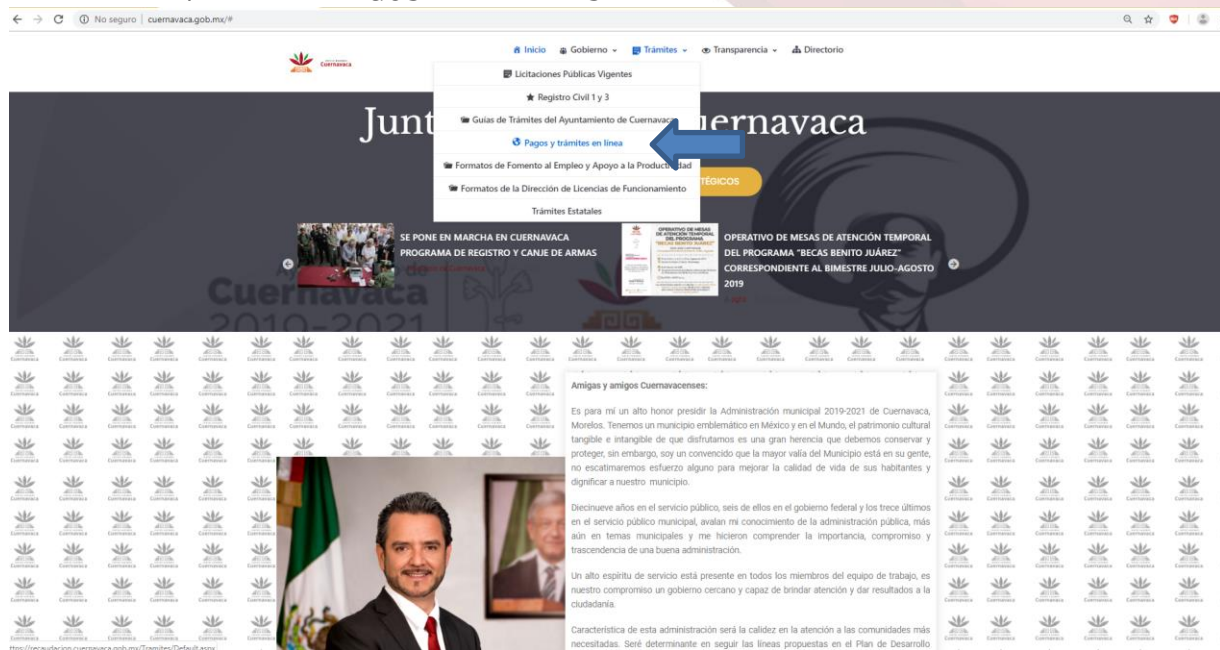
No seguro | cuernavaca.gob.mx/#

Cuernavaca

Inicio Gobierno Trámites Transparencia Directorio

Licitaciones Públicas Vigentes
Registro Civil 1 y 3
Guias de Trámites del Ayuntamiento de Cuernavaca
Pagos y trámites en línea
Formatos de Fomento al Empleo y Apoyo a la Productividad
Formatos de la Dirección de Licencias de Funcionamiento
Trámites Estatales

Junt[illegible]uernavaca

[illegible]TÉGICOS

SE PONE EN MARCHA EN CUERNAVACA PROGRAMA DE REGISTRO Y CANJE DE ARMAS

OPERATIVO DE MESAS DE ATENCIÓN TEMPORAL DEL PROGRAMA "BECAS BENITO JUÁREZ" CORRESPONDIENTE AL BIMESTRE JULIO-AGOSTO 2019

Cuernavaca 2019-2021

Amigas y amigos Cuernavacenses:

Es para mi un alto honor presidir la Administración municipal 2019-2021 de Cuernavaca, Morelos. Tenemos un municipio emblemático en México y en el Mundo, el patrimonio cultural tangible e intangible de que disfrutamos es una gran herencia que debemos conservar y proteger, sin embargo, soy un convencido que la mayor valía del Municipio está en su gente, no escatimaremos esfuerzo alguno para mejorar la calidad de vida de sus habitantes y dignificar a nuestro municipio.

Diecinueve años en el servicio público, seis de ellos en el gobierno federal y los trece últimos en el servicio público municipal, avalan mi conocimiento de la administración pública, más aún en temas municipales y me hicieron comprender la importancia, compromiso y trascendencia de una buena administración.

Un alto espíritu de servicio está presente en todos los miembros del equipo de trabajo, es nuestro compromiso un gobierno cercano y capaz de brindar atención y dar resultados a la ciudadanía.

Característica de esta administración será la calidez en la atención a las comunidades más necesitadas. Seré determinante en seguir las líneas propuestas en el Plan de Desarrollo

https://recaudacion.cuernavaca.gob.mx/Tramites/Default.aspx